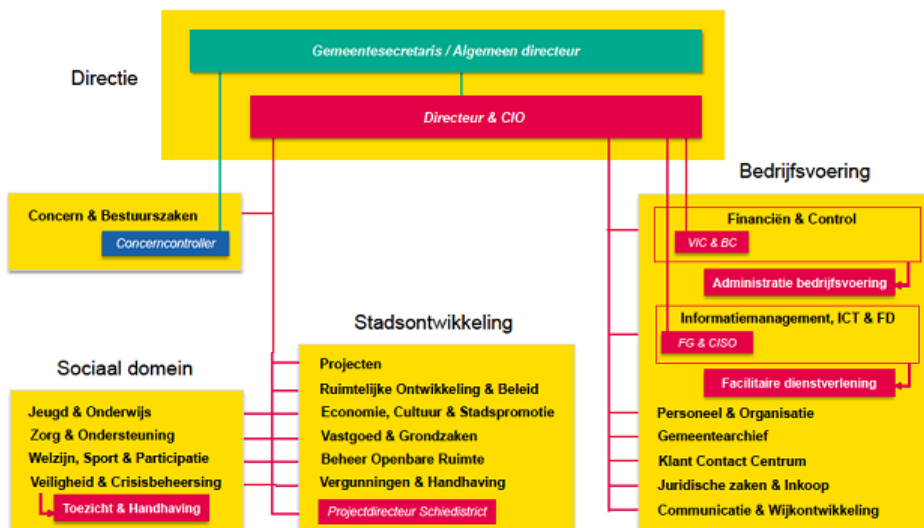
Directie

Gemeentesecretaris / Algemeen directeur

Directeur & CIO

Concern & Bestuurszaken

Concerncontroller

Bedrijfsvoering

Financiën & Control

VIC & BC

Administratie bedrijfsvoering

Informatiemanagement, ICT & FD

FG & CISO

Facilitaire dienstverlening

Personeel & Organisatie

Gemeentearchief

Klant Contact Centrum

Juridische zaken & Inkoop

Communicatie & Wijkontwikkeling

Stadsontwikkeling

Projecten

Ruimtelijke Ontwikkeling & Beleid

Economie, Cultuur & Stadspromotie

Vastgoed & Grondzaken

Beheer Openbare Ruimte

Vergunningen & Handhaving

Projectdirecteur Schiedistrict

Sociaal domein

Jeugd & Onderwijs

Zorg & Ondersteuning

Welzijn, Sport & Participatie

Veiligheid & Crisisbeheersing

Toezicht & Handhaving